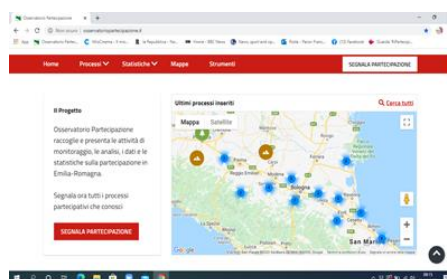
Osservatorio Partecipazione

Non sicuro | osservatoriopartecipazione.it

App | Osservatorio Parte... | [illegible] | la Repubblica - Tu... | Home - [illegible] | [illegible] | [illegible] | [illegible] | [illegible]

Home | Processi | Statistiche | Mappa | Strumenti | SEGNALA PARTECIPAZIONE

Il Progetto

Osservatorio Partecipazione raccoglie e presenta le attività di monitoraggio, le analisi, i dati e le statistiche sulla partecipazione in Emilia-Romagna.

Segnala ora tutti i processi partecipativi che conosci

SEGNALA PARTECIPAZIONE

Ultimi processi inseriti

Cerca tutti

Mappa | Satellite

Bologna

San Marino

Google